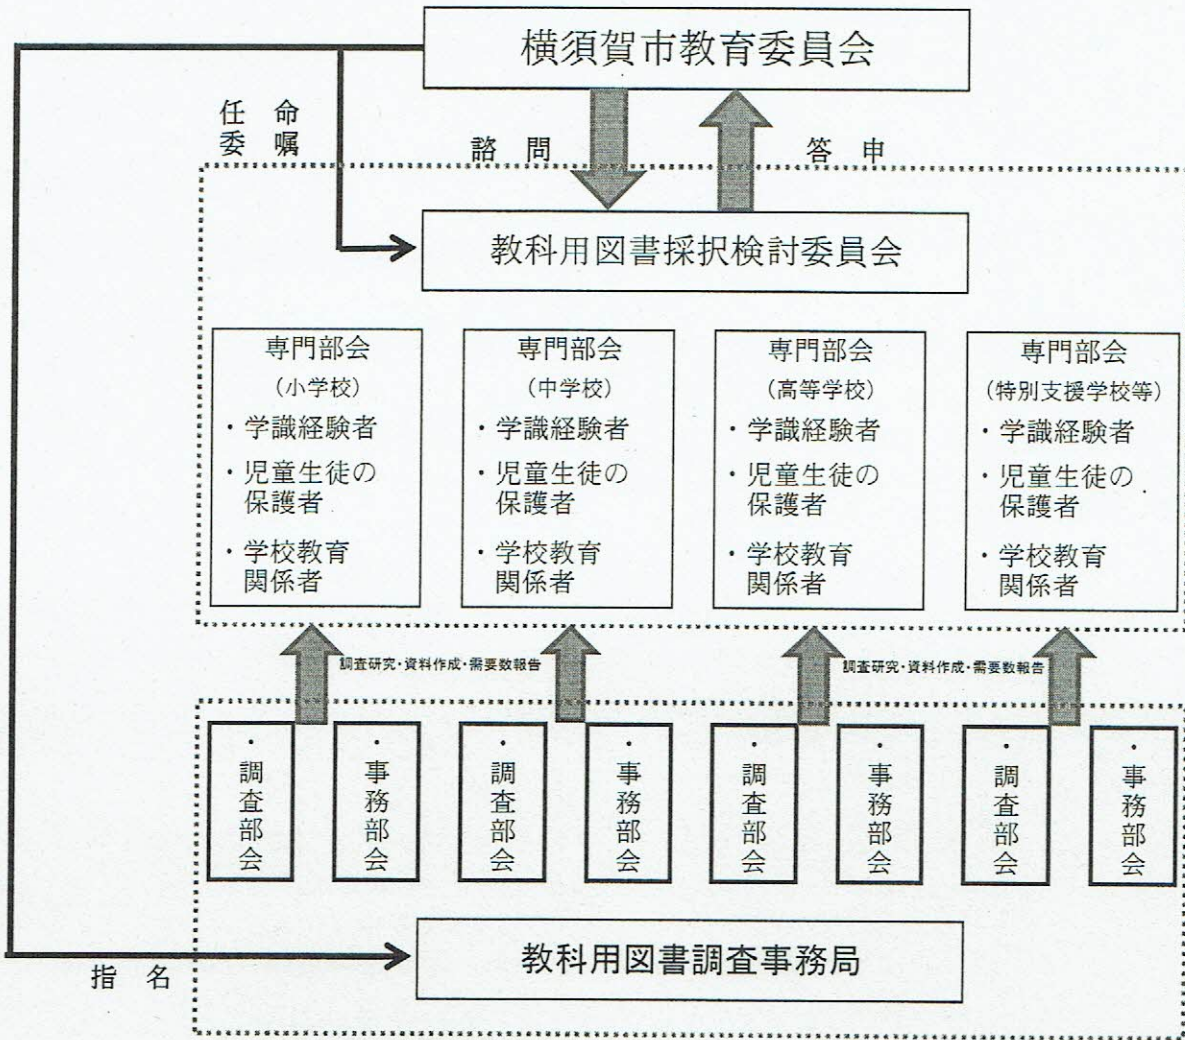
横須賀市教育委員会

任命
委嘱

諮問

答申

教科用図書採択検討委員会

専門部会
（小学校）
・学識経験者
・児童生徒の保護者
・学校教育関係者

専門部会
（中学校）
・学識経験者
・児童生徒の保護者
・学校教育関係者

専門部会
（高等学校）
・学識経験者
・児童生徒の保護者
・学校教育関係者

専門部会
（特別支援学校等）
・学識経験者
・児童生徒の保護者
・学校教育関係者

調査研究・資料作成・需要数報告

調査研究・資料作成・需要数報告

・調査部会

・事務部会

・調査部会

・事務部会

・調査部会

・事務部会

・調査部会

・事務部会

指名

教科用図書調査事務局